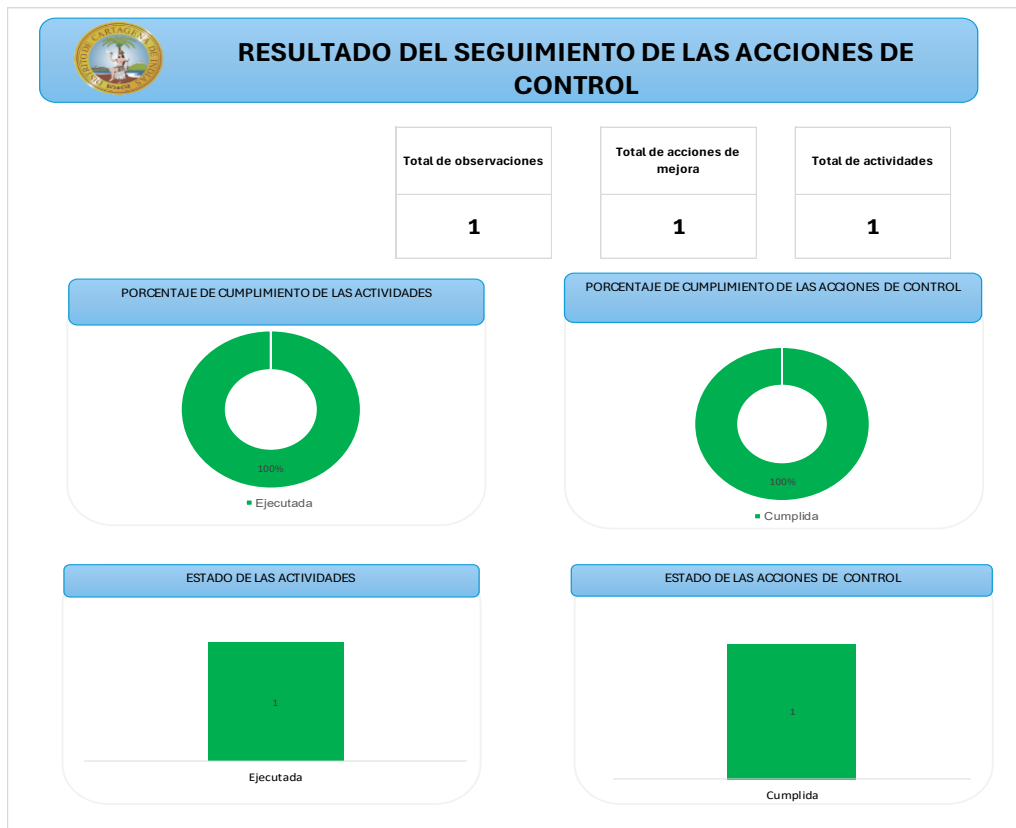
DISTRITO CARTAGENA DE INDIAS

RESULTADO DEL SEGUIMIENTO DE LAS ACCIONES DE CONTROL

| Total de observaciones | Total de acciones de mejora | Total de actividades |
|---|---|---|
| 1 | 1 | 1 |

PORCENTAJE DE CUMPLIMIENTO DE LAS ACTIVIDADES

100%

Ejecutada

PORCENTAJE DE CUMPLIMIENTO DE LAS ACCIONES DE CONTROL

100%

Cumplida

ESTADO DE LAS ACTIVIDADES

1

Ejecutada

ESTADO DE LAS ACCIONES DE CONTROL

1

Cumplida